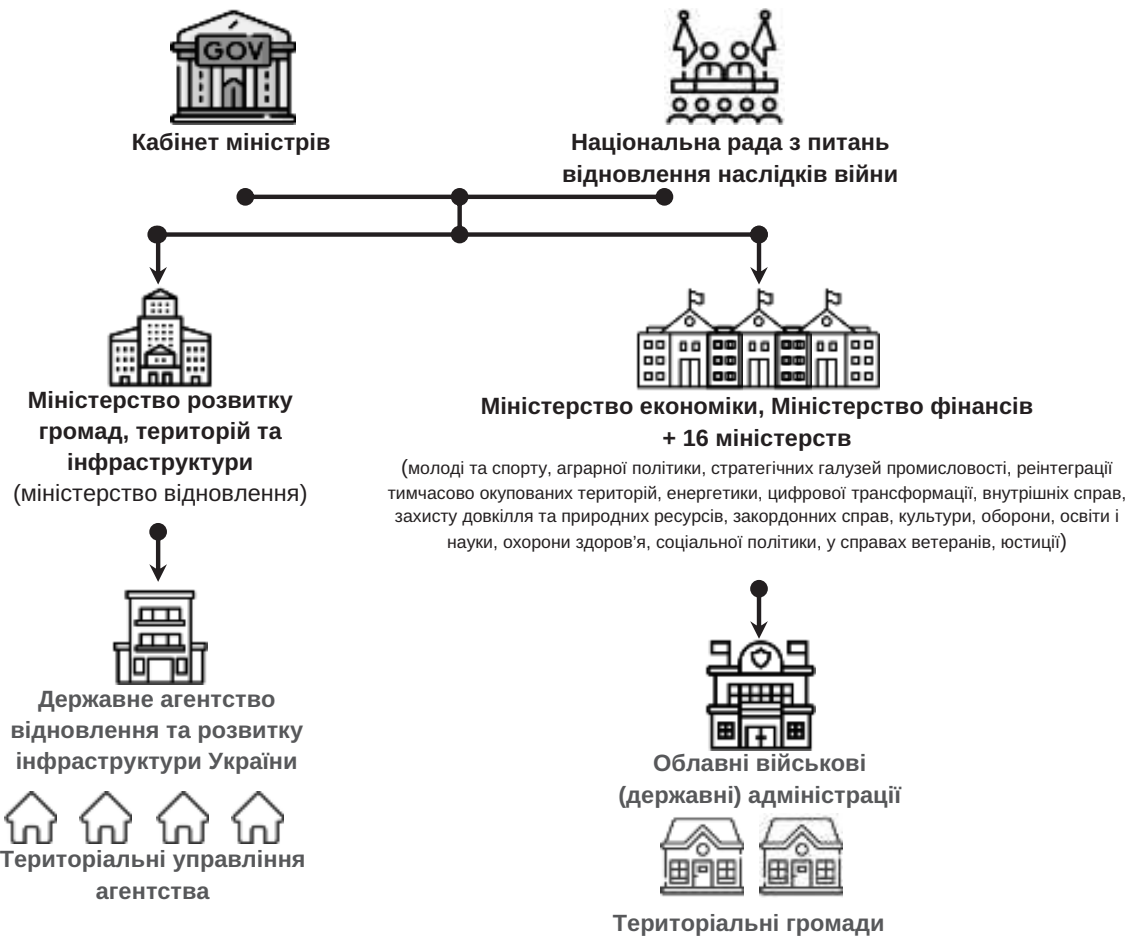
GOV

Кабінет міністрів

Національна рада з питань відновлення наслідків війни

Міністерство розвитку громад, територій та інфраструктури
(міністерство відновлення)

Міністерство економіки, Міністерство фінансів + 16 міністерств
(молоді та спорту, аграрної політики, стратегічних галузей промисловості, реінтеграції тимчасово окупованих територій, енергетики, цифрової трансформації, внутрішніх справ, захисту довкілля та природних ресурсів, закордонних справ, культури, оборони, освіти і науки, охорони здоров'я, соціальної політики, у справах ветеранів, юстиції)

Державне агентство відновлення та розвитку інфраструктури України

Територіальні управління агентства

Облавні військові (державні) адміністрації

Територіальні громади